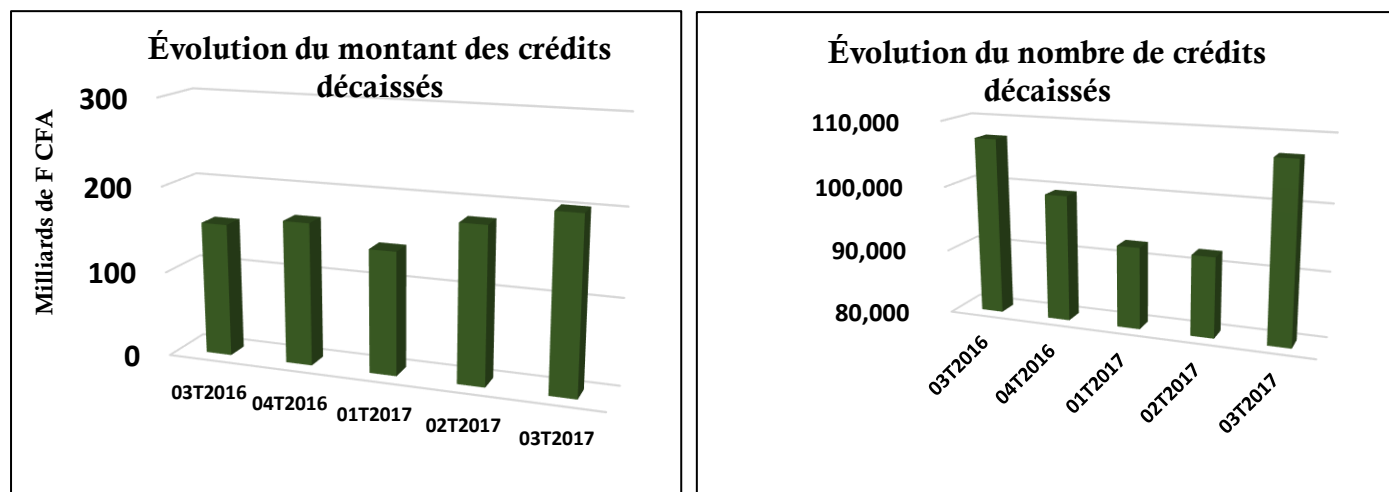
Évolution du montant des crédits décaissés

300
200
100
0

Milliards de F CFA

03T2016
04T2016
01T2017
02T2017
03T2017

Évolution du nombre de crédits décaissés

110,000
100,000
90,000
80,000

03T2016
04T2016
01T2017
02T2017
03T2017